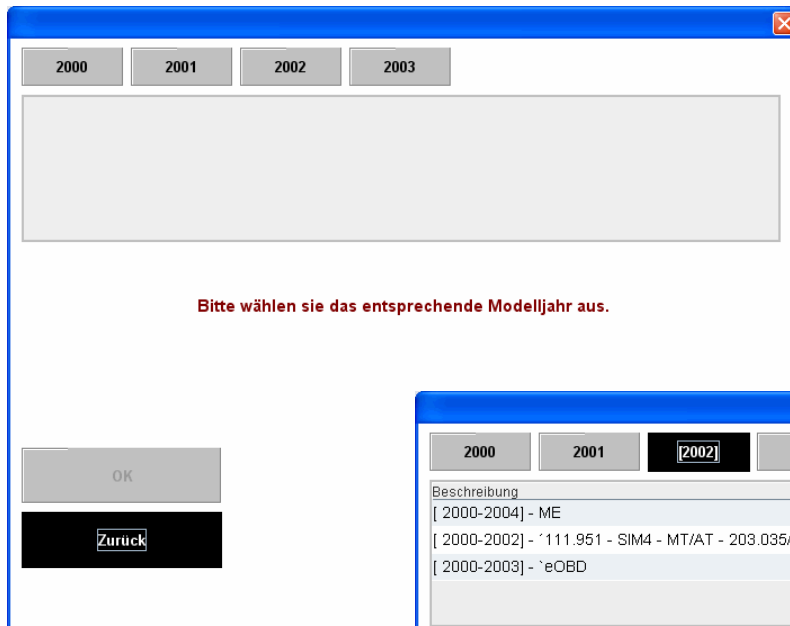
2000 2001 2002 2003

Bitte wählen sie das entsprechende Modelljahr aus.

OK

Zurück

2000 2001 [2002]

Beschreibung
[ 2000-2004] - ME
[ 2000-2002] - ´111.951 - SIM4 - MT/AT - 203.035/
[ 2000-2003] - `eOBD